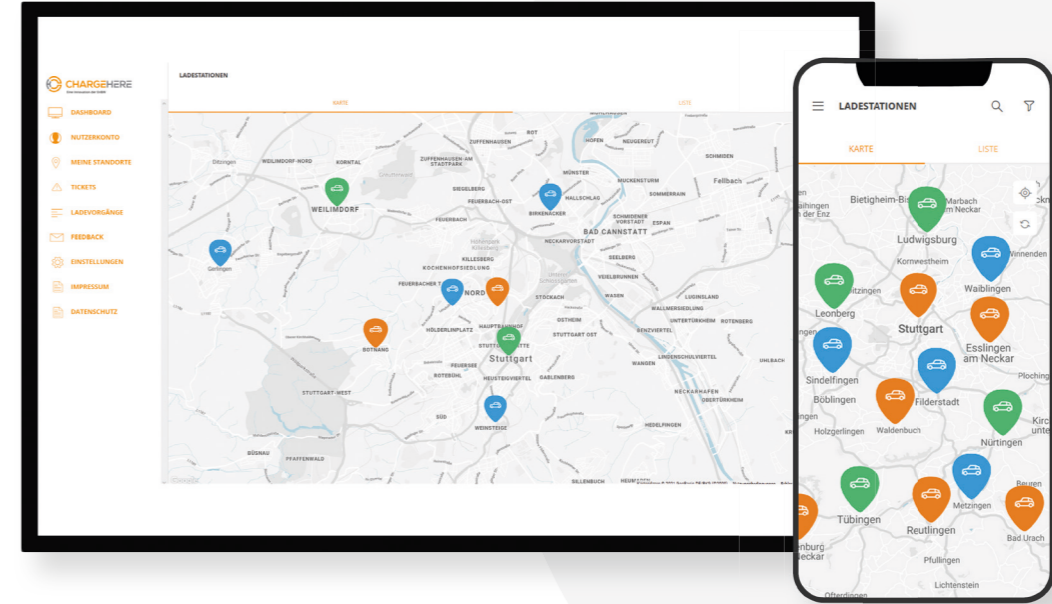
CHARGEHERE

DASHBOARD
NUTZERKONTO
MEINE STANDORTE
TICKETS
LADEVORGÄNGE
FEEDBACK
EINSTELLUNGEN
IMPRESSUM
DATENSCHUTZ

LADESTATIONEN

KARTE
LISTE

ZUFFENHAUSEN
ROT
HOFEN
WEILIMDORF-NORD
KORNTAL
ZUFFENHAUSEN-AM STADTPARK
MÜNSTER
MUCKENSTURM
SCHMIDEN
Fellbach
SIEGELBERG
FEUERBACH-OST
HALLSCHLAG
SOMMERRAIN
WEILIMDORF
FEUERBACH
BIRKENÄCKER
BAD CANNSTATT
Gerlingen
NECKARVORSTADT
KILLESBERG
KOCHENHOFSIEDLUNG
SEELBERG
VEIELBRUNNEN
FEUERBACHER TAL
NORD
STOCKACH
WASEN
LUGINSLAND
OSTHEIM
WALLMERSIEDLUNG
BOTNANG
HOLDERLINPLATZ
HAUPTBAHNHOF
STUTTGART OST
UNTERTÜRKHEIM
ROTENBERG
Stuttgart
LINDENSCHULVIERTEL
HESLACH
WANGEN
ROTEBÜHL
HEUSTEIGVIERTEL
GABLENBERG
UHLBACH
STUTTGART-WEST
NECKARHAFEN
OBERTÜRKHEIM
SÜD
WEINSTEIGE
HEDELFINGEN
BÜSNAU
PFAFFENWALD
SILLENBUCH

LADESTATIONEN
KARTE
LISTE
Bietigheim-Bissingen
Marbach am Neckar
Ludwigsburg
Kornwestheim
Winnenden
Leonberg
Waiblingen
Stuttgart
Esslingen am Neckar
Sindelfingen
Böblingen
Filderstadt
Holzgerlingen
Waldenbuch
Nürtingen
Tübingen
Reutlingen
Metzingen
Bad Urach
Pfullingen
Lichtenstein